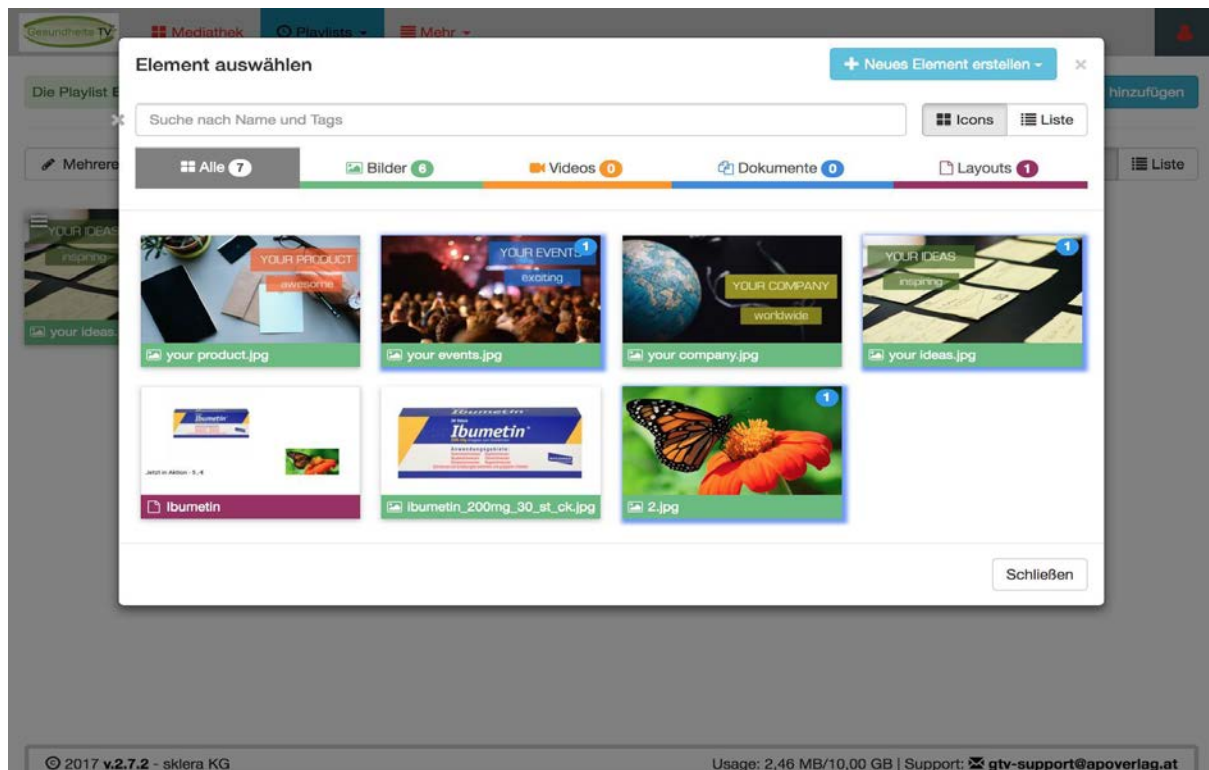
Gesundheits TV Mediathek Playlists Mehr

Die Playlist E

hinzufügen

Mehrere

Liste

YOUR IDEAS
inspiring

your ideas.

Element auswählen

Neues Element erstellen

×

Suche nach Name und Tags

Icons Liste

Alle 7 Bilder 6 Videos 0 Dokumente 0 Layouts 1

YOUR PRODUCT
awesome
your product.jpg

YOUR EVENTS 1
exciting
your events.jpg

YOUR COMPANY
worldwide
your company.jpg

YOUR IDEAS 1
inspiring
your ideas.jpg

Ibumetin
Jetzt in Aktion - 5,-€
Ibumetin

Ibumetin
Ibumetin
ibumetin_200mg_30_st_ck.jpg

1
2.jpg

Schließen

© 2017 v.2.7.2 - sklera KG

Usage: 2,46 MB/10,00 GB | Support: gtv-support@apoverlag.at